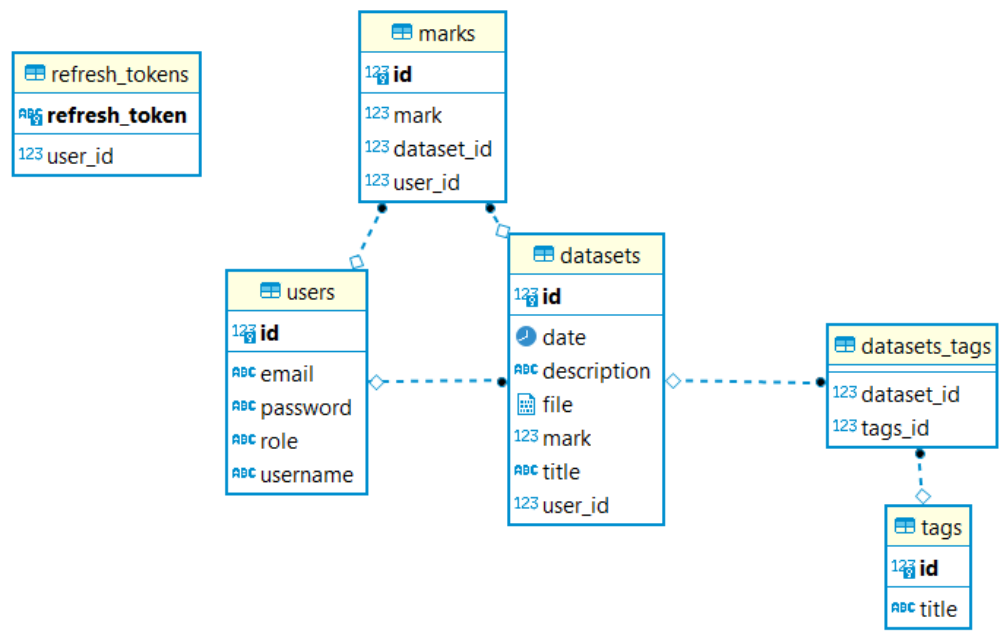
marks
123 id
123 mark
123 dataset_id
123 user_id

refresh_tokens
ABC refresh_token
123 user_id

users
123 id
ABC email
ABC password
ABC role
ABC username

datasets
123 id
date
ABC description
file
123 mark
ABC title
123 user_id

datasets_tags
123 dataset_id
123 tags_id

tags
123 id
ABC title